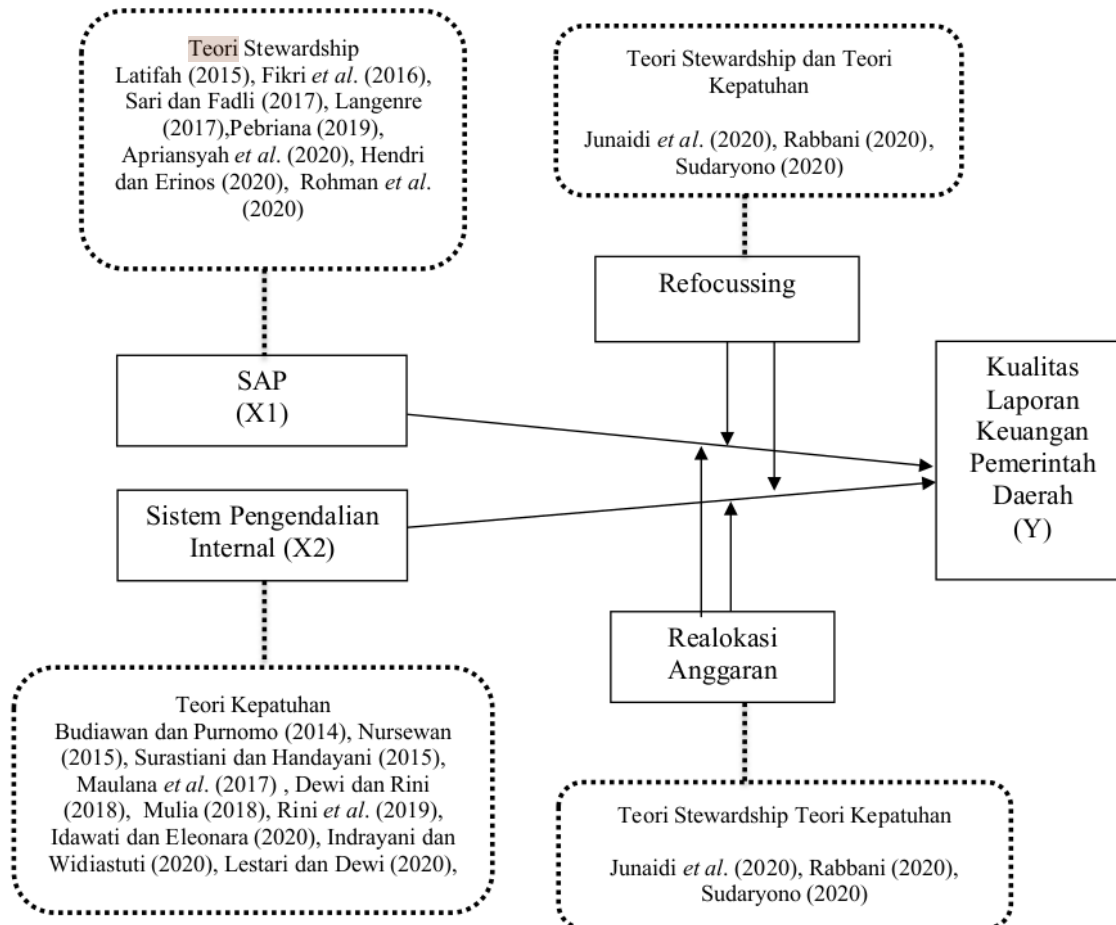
Teori Stewardship
Latifah (2015), Fikri *et al*. (2016), Sari dan Fadli (2017), Langenre (2017),Pebriana (2019), Apriansyah *et al*. (2020), Hendri dan Erinos (2020), Rohman *et al*. (2020)

Teori Stewardship dan Teori Kepatuhan

Junaidi *et al*. (2020), Rabbani (2020), Sudaryono (2020)

Refocussing

SAP
(X1)

Kualitas Laporan Keuangan Pemerintah Daerah
(Y)

Sistem Pengendalian Internal (X2)

Realokasi Anggaran

Teori Kepatuhan
Budiawan dan Purnomo (2014), Nursewan (2015), Surastiani dan Handayani (2015), Maulana *et al*. (2017) , Dewi dan Rini (2018), Mulia (2018), Rini *et al*. (2019), Idawati dan Eleonara (2020), Indrayani dan Widiastuti (2020), Lestari dan Dewi (2020),

Teori Stewardship Teori Kepatuhan

Junaidi *et al*. (2020), Rabbani (2020), Sudaryono (2020)